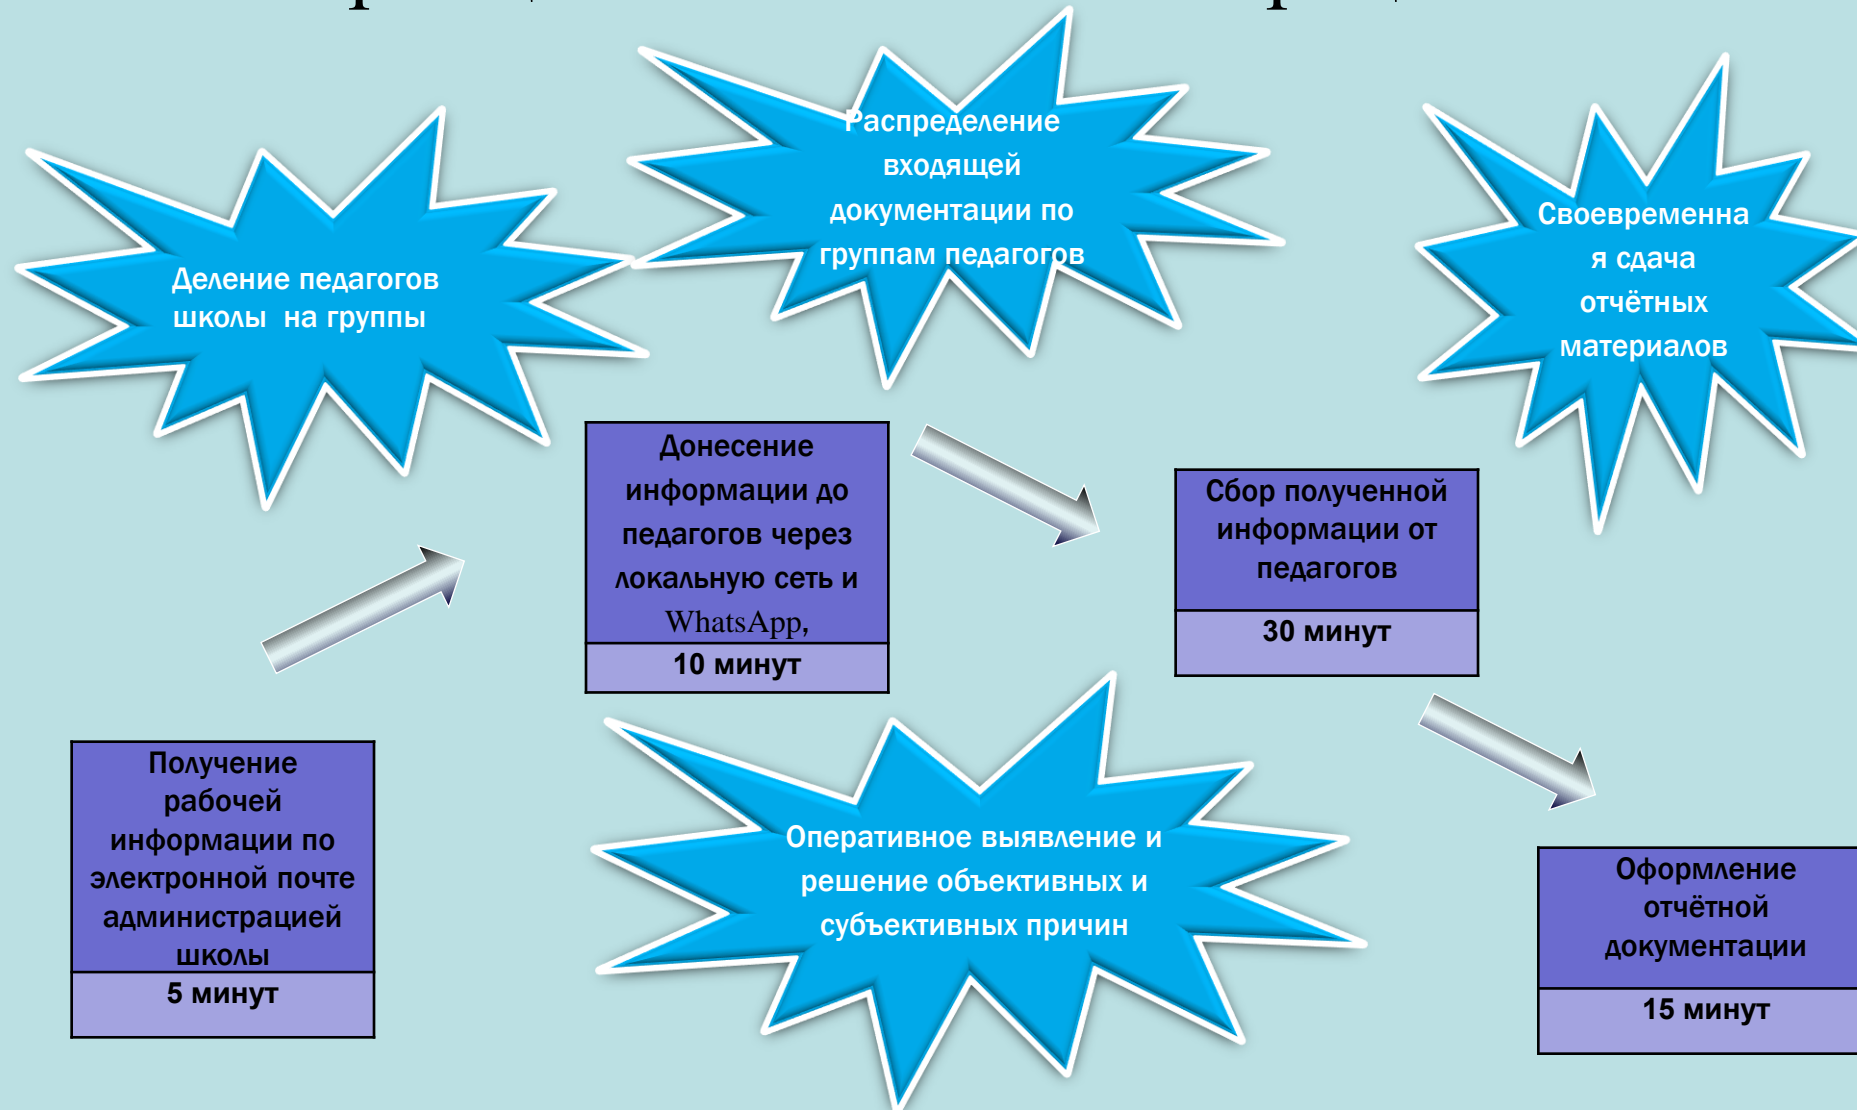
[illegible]

Деление педагогов школы на группы

Распределение входящей документации по группам педагогов

Своевременная сдача отчётных материалов

Донесение информации до педагогов через локальную сеть и WhatsApp,

10 минут

Сбор полученной информации от педагогов

30 минут

Получение рабочей информации по электронной почте администрацией школы

5 минут

Оперативное выявление и решение объективных и субъективных причин

Оформление отчётной документации

15 минут